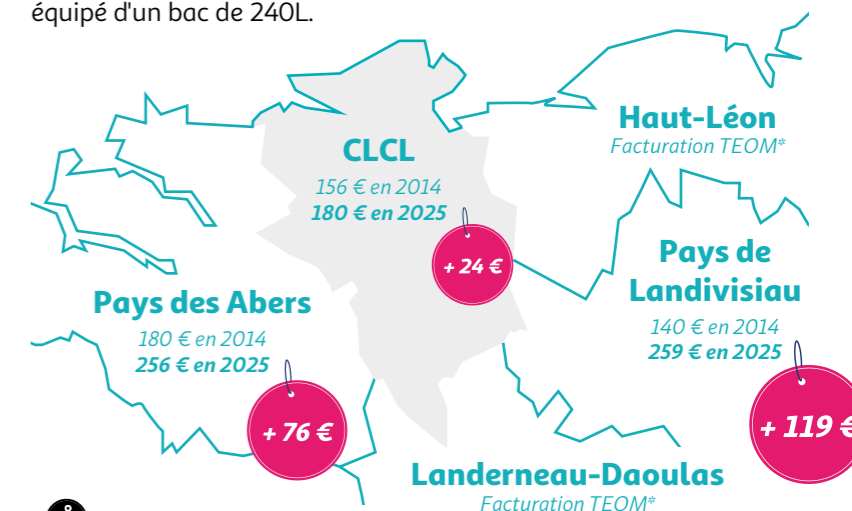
équipé d'un bac de 240L.

CLCL
156 € en 2014
180 € en 2025
+ 24 €

Haut-Léon
Facturation TEOM*

Pays de Landivisiau
140 € en 2014
259 € en 2025
+ 119 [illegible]

Pays des Abers
180 € en 2014
256 € en 2025
+ 76 €

Landerneau-Daoulas
Facturation TEOM*